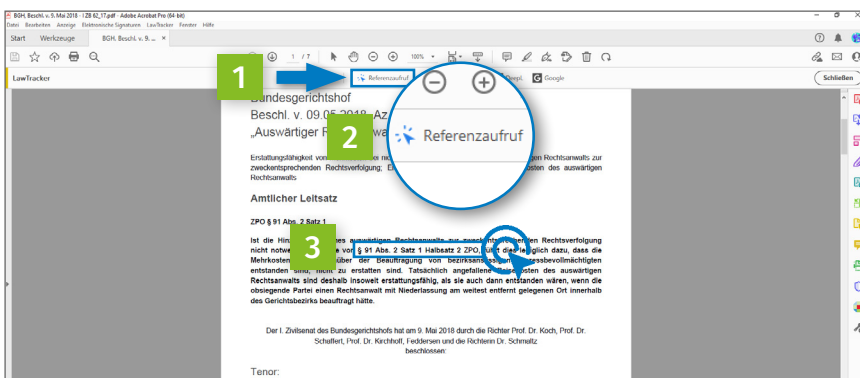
BGH, Beschl. v. 9. Mai 2018 - I ZB 62_17.pdf - Adobe Acrobat Pro (64-bit)

Datei Bearbeiten Anzeige Elektronische Signaturen LawTracker Fenster Hilfe

Start Werkzeuge BGH, Beschl. v. 9. ... ×

1 / 7 100%

LawTracker

1

Referenzaufruf

Dtspl. Google

Schließen

Bundesgerichtshof

Beschl. v. 09.05.2018 - Az. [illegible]

„Auswärtiger R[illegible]

2

Referenzaufruf

Erstattungsfähigkeit von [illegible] Rechtsanwalts zur zweckentsprechenden Rechtsverfolgung; E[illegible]sten des auswärtigen Rechtsanwalts

Amtlicher Leitsatz

ZPO § 91 Abs. 2 Satz 1

3

Ist die Hin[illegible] auswärtigen Rechtsanwalts zur zweck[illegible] Rechtsverfolgung nicht notwe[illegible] § 91 Abs. 2 Satz 1 Halbsatz 2 ZPO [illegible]glich dazu, dass die Mehrkosten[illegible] über der Beauftragung von bezirksans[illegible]essbevollmächtigten entstanden sind, nicht zu erstatten sind. Tatsächlich angefallene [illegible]osten des auswärtigen Rechtsanwalts sind deshalb insoweit erstattungsfähig, als sie auch dann entstanden wären, wenn die obsiegende Partei einen Rechtsanwalt mit Niederlassung am weitest entfernt gelegenen Ort innerhalb des Gerichtsbezirks beauftragt hätte.

Der I. Zivilsenat des Bundesgerichtshofs hat am 9. Mai 2018 durch die Richter Prof. Dr. Koch, Prof. Dr. Schaffert, Prof. Dr. Kirchhoff, Feddersen und die Richterin Dr. Schmaltz beschlossen:

Tenor: